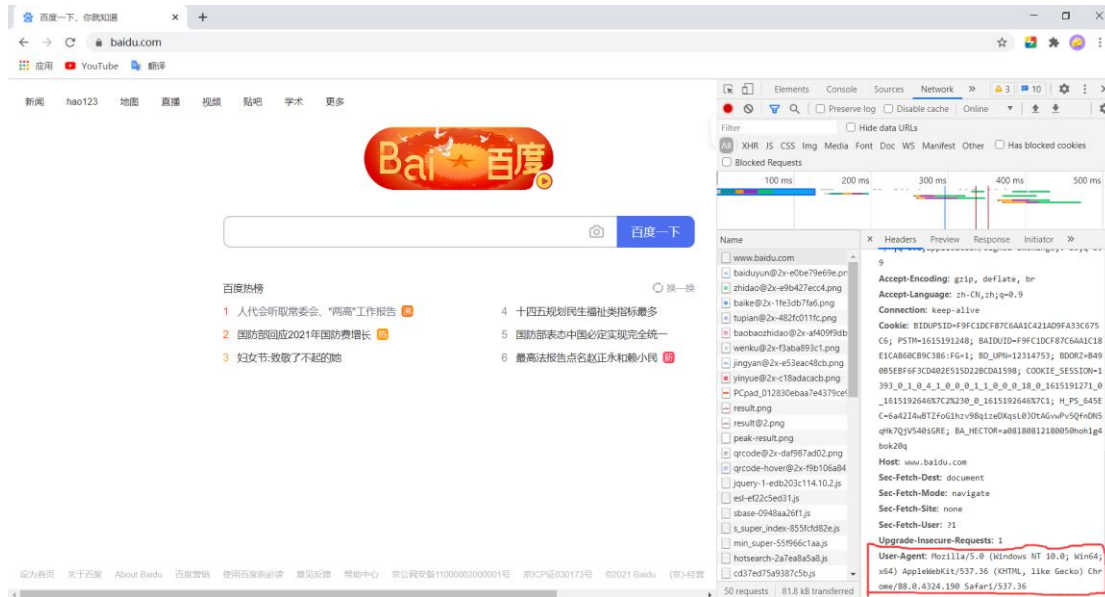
百度一下，你就知道 ×　+
baidu.com
应用　YouTube　翻译

新闻　hao123　地图　直播　视频　贴吧　学术　更多

Bai 百度

百度一下

百度热榜　换一换
1 人代会听取常委会、"两高"工作报告 新
2 国防部回应2021年国防费增长 热
3 妇女节:致敬了不起的她
4 十四五规划民生福祉类指标最多
5 国防部表态中国必定实现完全统一
6 最高法报告点名赵正永和赖小民 新

设为首页　关于百度　About Baidu　百度营销　使用百度前必读　意见反馈　帮助中心　京公网安备11000002000001号　京ICP证030173号　©2021 Baidu　(京)-经营

Elements　Console　Sources　Network　»　3　10
Preserve log　Disable cache　Online
Filter　Hide data URLs
All　XHR　JS　CSS　Img　Media　Font　Doc　WS　Manifest　Other　Has blocked cookies
Blocked Requests
100 ms　200 ms　300 ms　400 ms　500 ms

Name
www.baidu.com
baiduyun@2x-e0be79e69e.pr
zhidao@2x-e9b427ecc4.png
baike@2x-1fe3db7fa6.png
tupian@2x-482fc011fc.png
baobaozhidao@2x-af409f9db
wenku@2x-f3aba893c1.png
jingyan@2x-e53eac48cb.png
yinyue@2x-c18adacacb.png
PCpad_012830ebaa7e4379ce
result.png
result@2.png
peak-result.png
qrcode@2x-daf987ad02.png
qrcode-hover@2x-f9b106a84
jquery-1-edb203c114.10.2.js
esl-ef22c5ed31.js
sbase-0948aa26f1.js
s_super_index-855fcfd82e.js
min_super-55f966c1aa.js
hotsearch-2a7ea8a5a8.js
cd37ed75a9387c5b.js
50 requests | 81.8 kB transferred

× Headers　Preview　Response　Initiator　»
9
Accept-Encoding: gzip, deflate, br
Accept-Language: zh-CN,zh;q=0.9
Connection: keep-alive
Cookie: BIDUPSID=F9FC1DCF87C6AA1C421AD9FA33C675C6; PSTM=1615191248; BAIDUID=F9FC1DCF87C6AA1C18E1CA860CB9C386:FG=1; BD_UPN=12314753; BDORZ=B490B5EBF6F3CD402E515D22BCDA1598; COOKIE_SESSION=1393_0_1_0_4_1_0_0_0_1_1_0_0_0_18_0_1615191271_0_1615192646%7C2%230_0_1615192646%7C1; H_PS_645EC=6a42I4wBTZfoG1hzv98qizeOXqsL0JOtAGvwPv5QfnON5qHk7QjV540iGRE; BA_HECTOR=a0818081218005 0hoh1g4bok20q
Host: www.baidu.com
Sec-Fetch-Dest: document
Sec-Fetch-Mode: navigate
Sec-Fetch-Site: none
Sec-Fetch-User: ?1
Upgrade-Insecure-Requests: 1
User-Agent: Mozilla/5.0 (Windows NT 10.0; Win64; x64) AppleWebKit/537.36 (KHTML, like Gecko) Chrome/88.0.4324.190 Safari/537.36